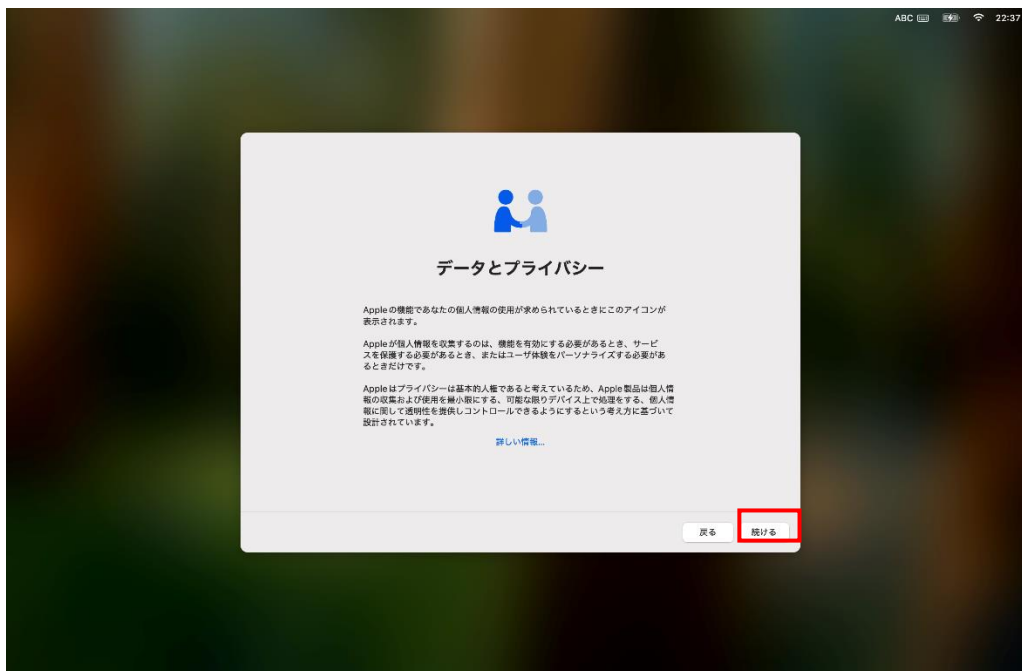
ABC 22:37

データとプライバシー

Appleの機能であなたの個人情報の使用が求められているときにこのアイコンが表示されます。

Appleが個人情報を収集するのは、機能を有効にする必要があるとき、サービスを保護する必要があるとき、またはユーザ体験をパーソナライズする必要があるときだけです。

Appleはプライバシーは基本的人権であると考えているため、Apple製品は個人情報の収集および使用を最小限にする、可能な限りデバイス上で処理をする、個人情報に関して透明性を提供しコントロールできるようにするという考え方に基づいて設計されています。

詳しい情報...

戻る

続ける